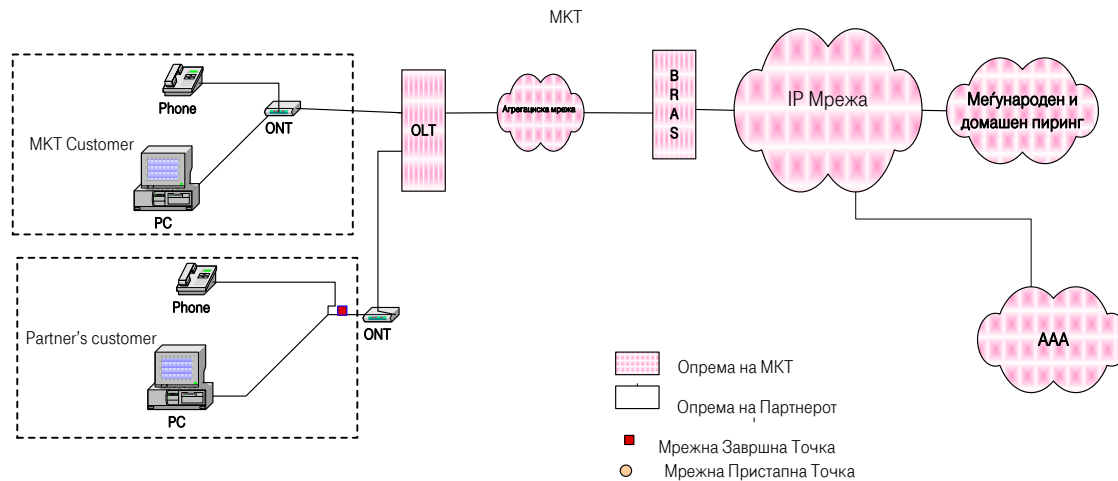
МКТ

Phone

ONT

MKT Customer

PC

OLT

Агрегациска мрежа

B R A S

IP Мрежа

Меѓународен и домашен пиринг

Phone

Partner's customer

ONT

PC

AAA

Опрема на МКТ

Опрема на Партнерот

Мрежна Завршна Точка

Мрежна Пристапна Точка